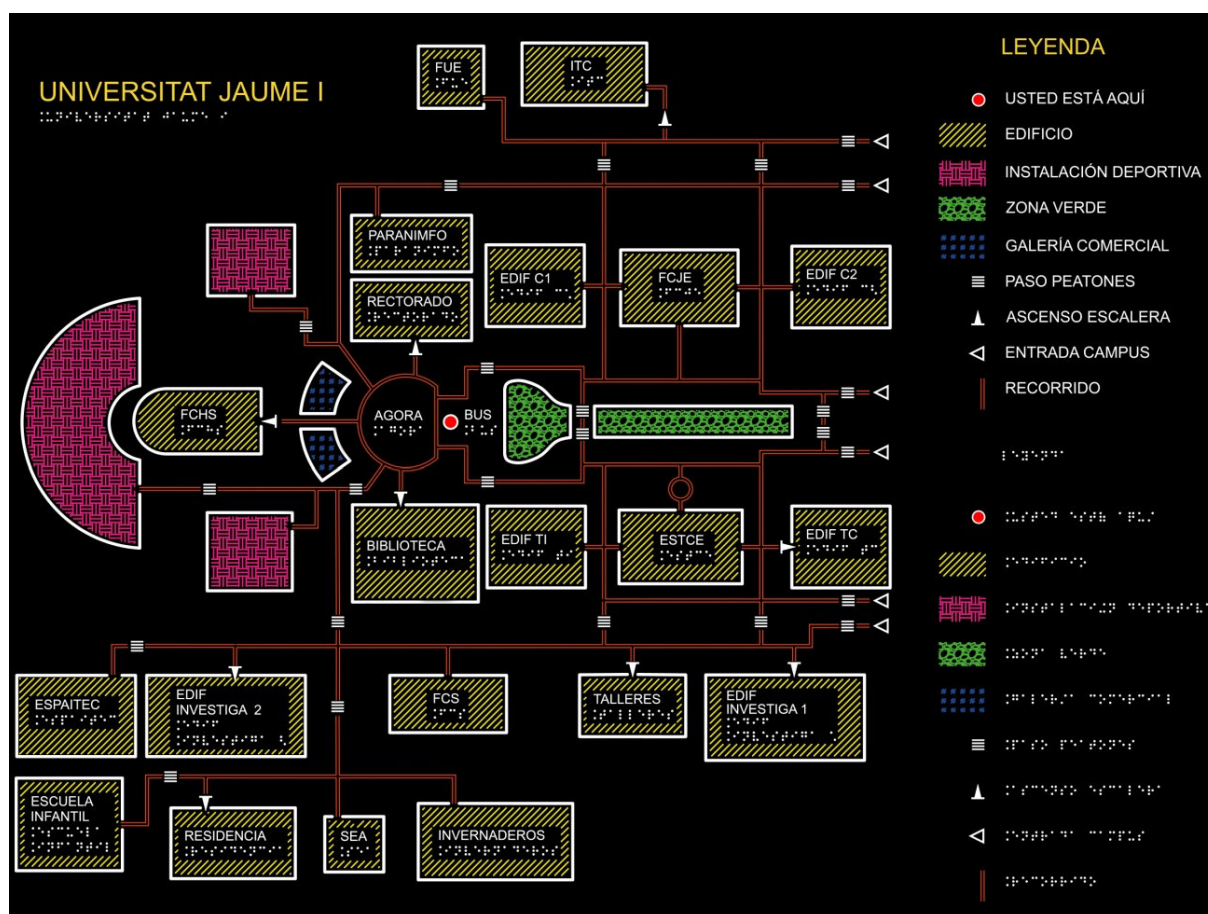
UNIVERSITAT JAUME I

FUE

ITC

PARANIMFO

RECTORADO

EDIF C1

FCJE

EDIF C2

FCHS

AGORA

BUS

BIBLIOTECA

EDIF TI

ESTCE

EDIF TC

ESPAITEC

EDIF INVESTIGA 2

FCS

TALLERES

EDIF INVESTIGA 1

ESCUELA INFANTIL

RESIDENCIA

SEA

INVERNADEROS

LEYENDA

USTED ESTÁ AQUÍ

EDIFICIO

INSTALACIÓN DEPORTIVA

ZONA VERDE

GALERÍA COMERCIAL

PASO PEATONES

ASCENSO ESCALERA

ENTRADA CAMPUS

RECORRIDO